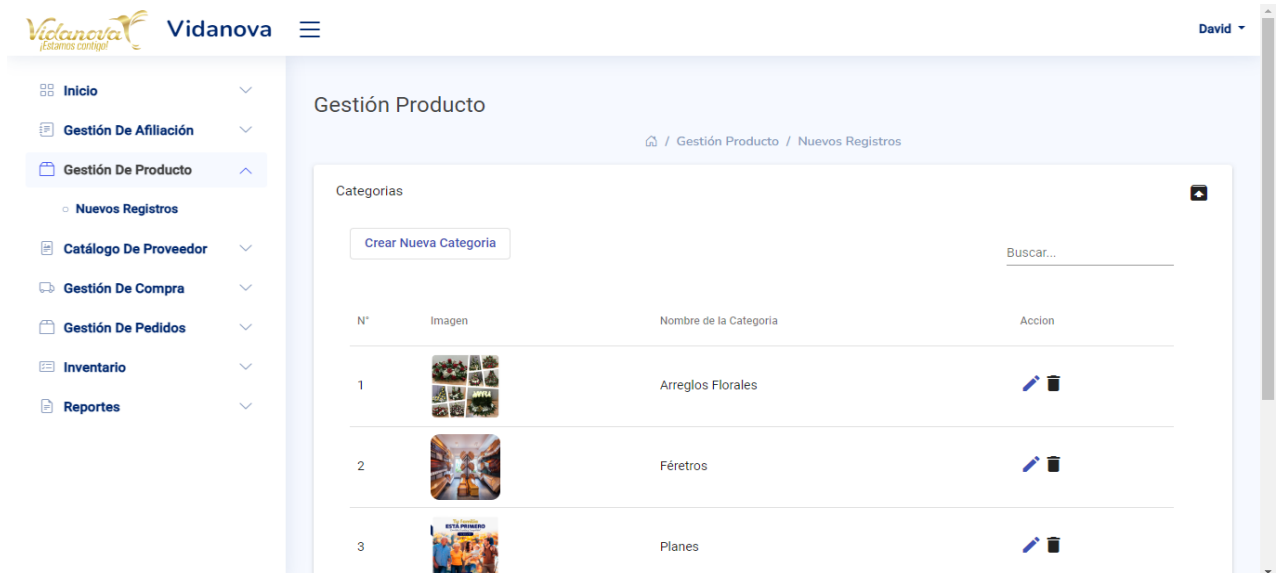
Vidanova ¡Estamos contigo!

Vidanova

David

Inicio

Gestión De Afiliación

Gestión De Producto

Nuevos Registros

Catálogo De Proveedor

Gestión De Compra

Gestión De Pedidos

Inventario

Reportes

Gestión Producto

/ Gestión Producto / Nuevos Registros

Categorias

Crear Nueva Categoria

Buscar...

| N° | Imagen | Nombre de la Categoria | Accion |
|---|---|---|---|
| 1 | | Arreglos Florales | |
| 2 | | Féretros | |
| 3 | | Planes | |